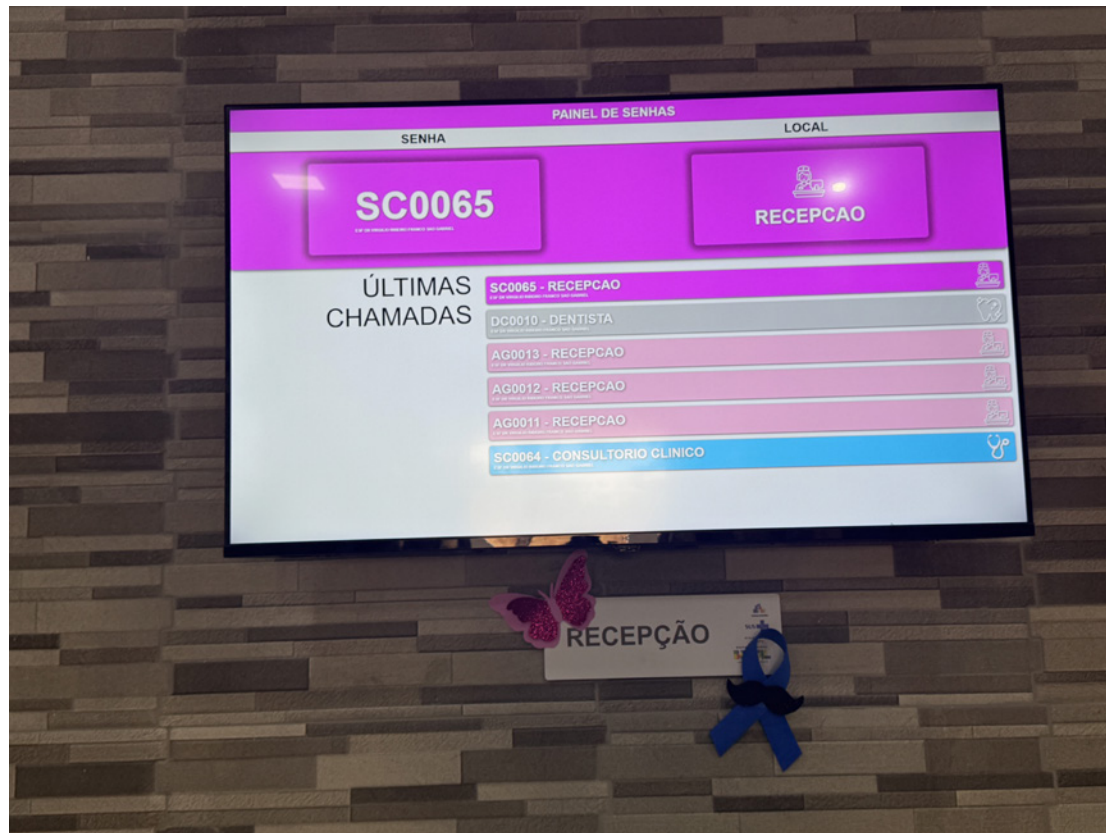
PAINEL DE SENHAS

SENHA

LOCAL

SC0065

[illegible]

RECEPCAO

ÚLTIMAS CHAMADAS

SC0065 - RECEPCAO
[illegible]

DC0010 - DENTISTA
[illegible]

AG0013 - RECEPCAO
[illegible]

AG0012 - RECEPCAO
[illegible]

AG0011 - RECEPCAO
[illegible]

SC0064 - CONSULTORIO CLINICO
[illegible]

RECEPÇÃO